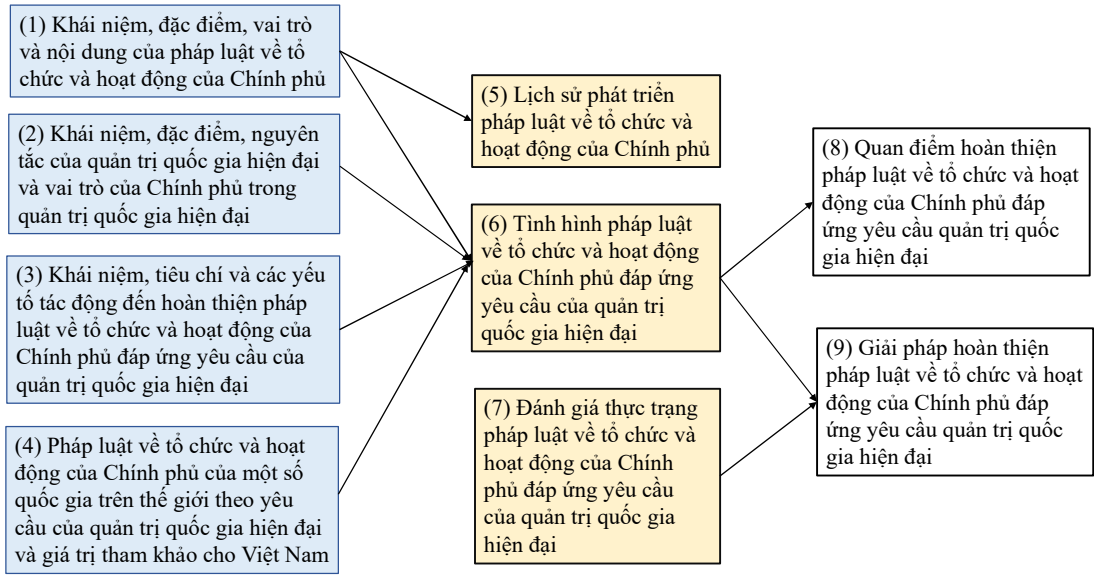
(1) Khái niệm, đặc điểm, vai trò và nội dung của pháp luật về tổ chức và hoạt động của Chính phủ

(2) Khái niệm, đặc điểm, nguyên tắc của quản trị quốc gia hiện đại và vai trò của Chính phủ trong quản trị quốc gia hiện đại

(3) Khái niệm, tiêu chí và các yếu tố tác động đến hoàn thiện pháp luật về tổ chức và hoạt động của Chính phủ đáp ứng yêu cầu của quản trị quốc gia hiện đại

(4) Pháp luật về tổ chức và hoạt động của Chính phủ của một số quốc gia trên thế giới theo yêu cầu của quản trị quốc gia hiện đại và giá trị tham khảo cho Việt Nam

(5) Lịch sử phát triển pháp luật về tổ chức và hoạt động của Chính phủ

(6) Tình hình pháp luật về tổ chức và hoạt động của Chính phủ đáp ứng yêu cầu của quản trị quốc gia hiện đại

(7) Đánh giá thực trạng pháp luật về tổ chức và hoạt động của Chính phủ đáp ứng yêu cầu của quản trị quốc gia hiện đại

(8) Quan điểm hoàn thiện pháp luật về tổ chức và hoạt động của Chính phủ đáp ứng yêu cầu quản trị quốc gia hiện đại

(9) Giải pháp hoàn thiện pháp luật về tổ chức và hoạt động của Chính phủ đáp ứng yêu cầu quản trị quốc gia hiện đại